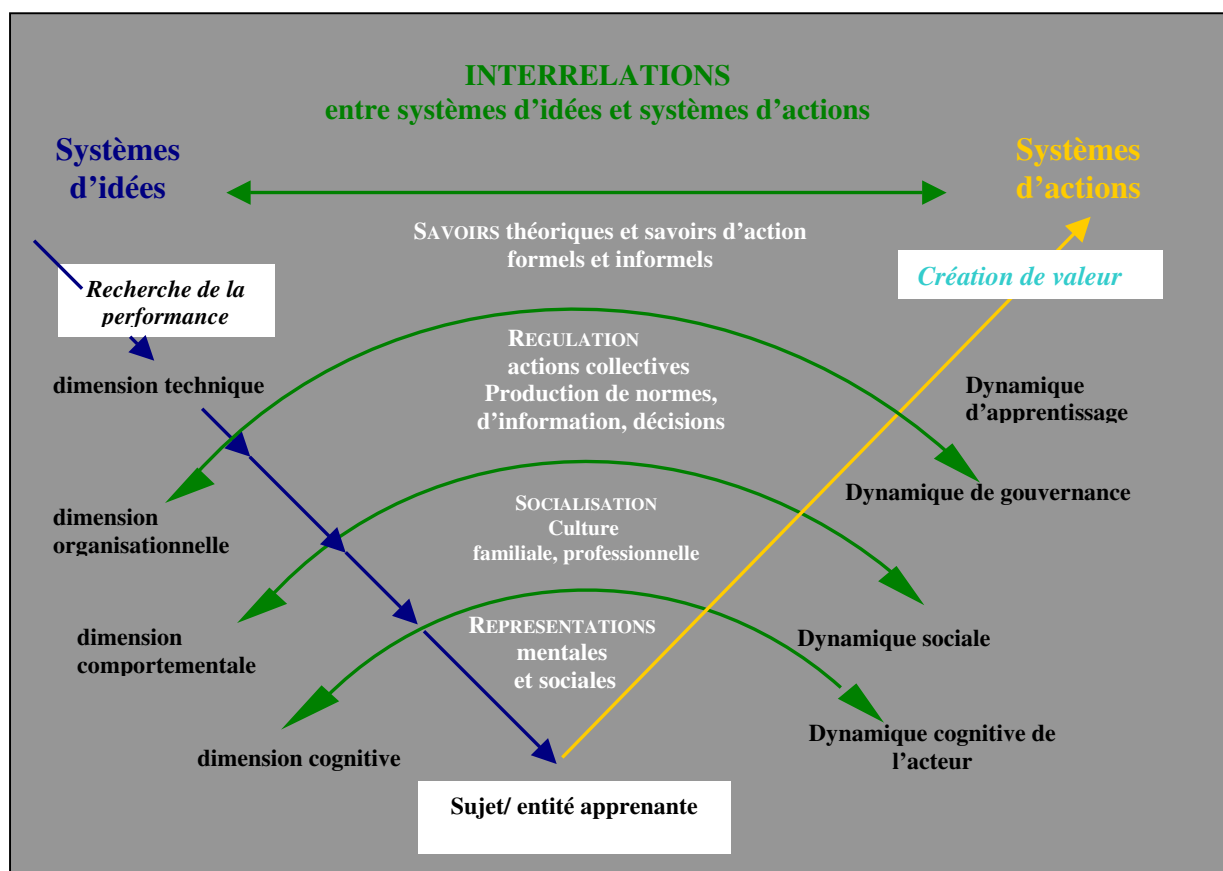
INTERRELATIONS
entre systèmes d'idées et systèmes d'actions

Systèmes d'idées

Systèmes d'actions

SAVOIRS théoriques et savoirs d'action formels et informels

Création de valeur

Recherche de la performance

REGULATION
actions collectives
Production de normes, d'information, décisions

dimension technique

Dynamique d'apprentissage

Dynamique de gouvernance

dimension organisationnelle

SOCIALISATION
Culture
familiale, professionnelle

dimension comportementale

Dynamique sociale

REPRESENTATIONS
mentales
et sociales

dimension cognitive

Dynamique cognitive de l'acteur

Sujet/ entité apprenante